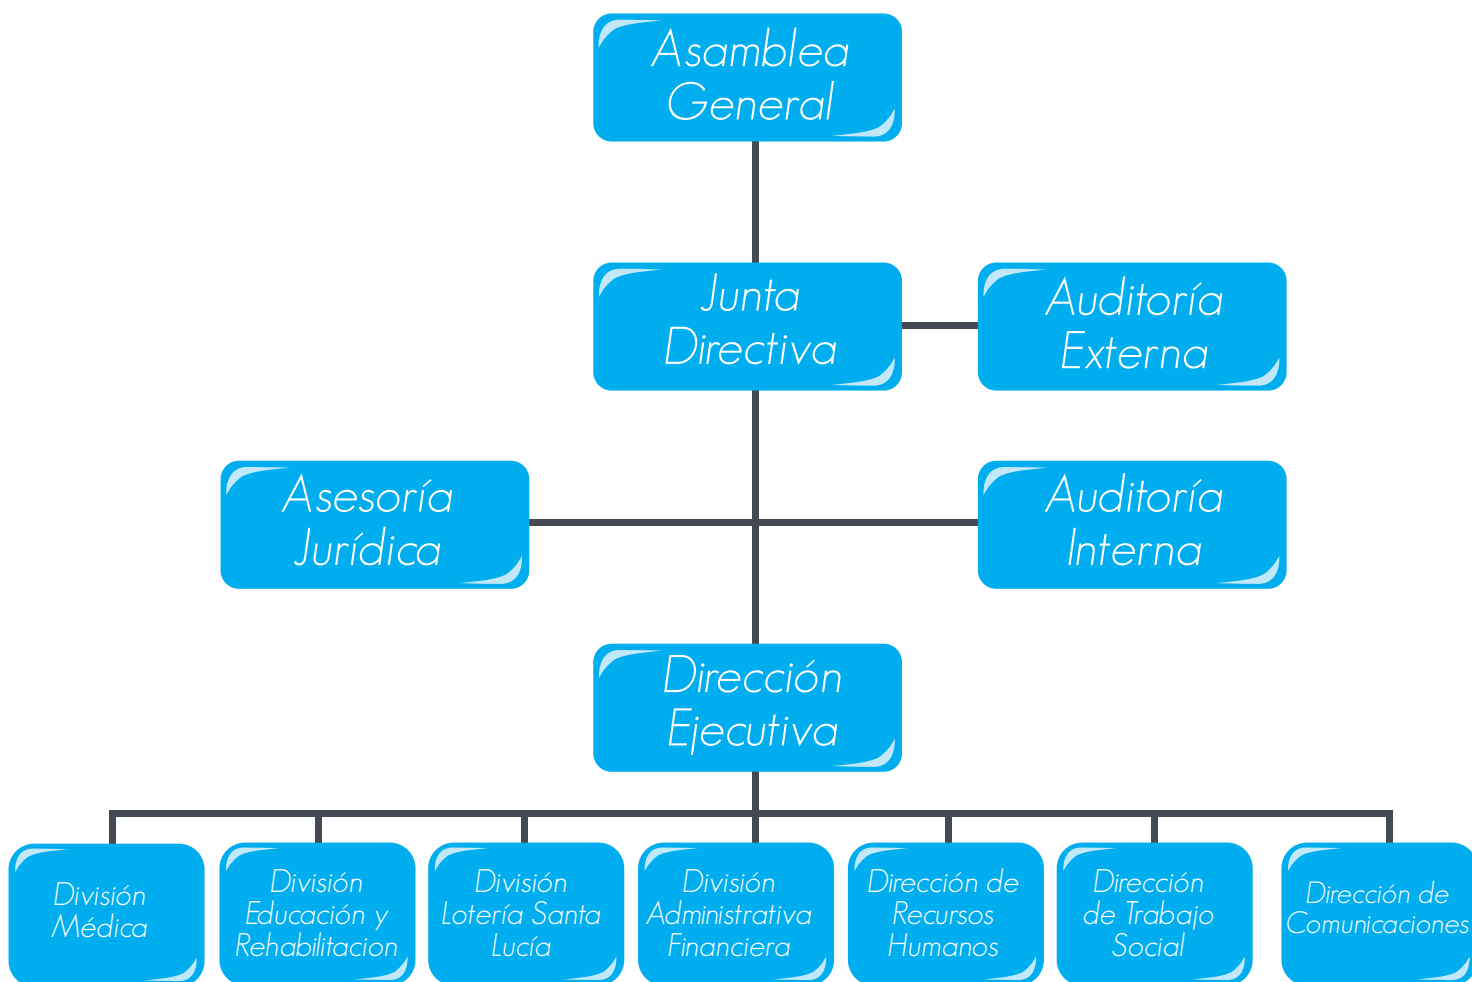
Asamblea General

Junta Directiva

Auditoría Externa

Asesoría Jurídica

Auditoría Interna

Dirección Ejecutiva

División Médica

División Educación y Rehabilitacion

División Lotería Santa Lucía

División Administrativa Financiera

Dirección de Recursos Humanos

Dirección de Trabajo Social

Dirección de Comunicaciones